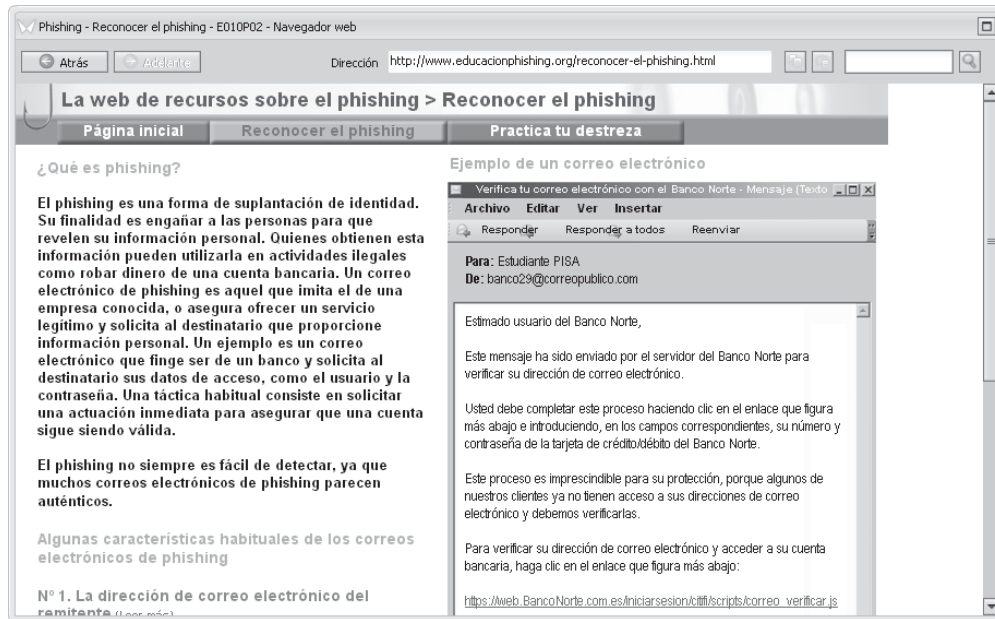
Phishing - Reconocer el phishing - E010P02 - Navegador web

Atrás Adelante Dirección http://www.educacionphishing.org/reconocer-el-phishing.html

La web de recursos sobre el phishing > Reconocer el phishing

Página inicial Reconocer el phishing Practica tu destreza

¿Qué es phishing?

El phishing es una forma de suplantación de identidad. Su finalidad es engañar a las personas para que revelen su información personal. Quienes obtienen esta información pueden utilizarla en actividades ilegales como robar dinero de una cuenta bancaria. Un correo electrónico de phishing es aquel que imita el de una empresa conocida, o asegura ofrecer un servicio legítimo y solicita al destinatario que proporcione información personal. Un ejemplo es un correo electrónico que finge ser de un banco y solicita al destinatario sus datos de acceso, como el usuario y la contraseña. Una táctica habitual consiste en solicitar una actuación inmediata para asegurar que una cuenta sigue siendo válida.

El phishing no siempre es fácil de detectar, ya que muchos correos electrónicos de phishing parecen auténticos.

Algunas características habituales de los correos electrónicos de phishing

Nº 1. La dirección de correo electrónico del remitente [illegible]

Ejemplo de un correo electrónico

Verifica tu correo electrónico con el Banco Norte - Mensaje (Texto

Archivo Editar Ver Insertar

Responder Responder a todos Reenviar

Para: Estudiante PISA
De: banco29@correopublico.com

Estimado usuario del Banco Norte,

Este mensaje ha sido enviado por el servidor del Banco Norte para verificar su dirección de correo electrónico.

Usted debe completar este proceso haciendo clic en el enlace que figura más abajo e introduciendo, en los campos correspondientes, su número y contraseña de la tarjeta de crédito/débito del Banco Norte.

Este proceso es imprescindible para su protección, porque algunos de nuestros clientes ya no tienen acceso a sus direcciones de correo electrónico y debemos verificarlas.

Para verificar su dirección de correo electrónico y acceder a su cuenta bancaria, haga clic en el enlace que figura más abajo:

https://web.BancoNorte.com.es/iniciarsesion/citfi/scripts/correo_verificar.js